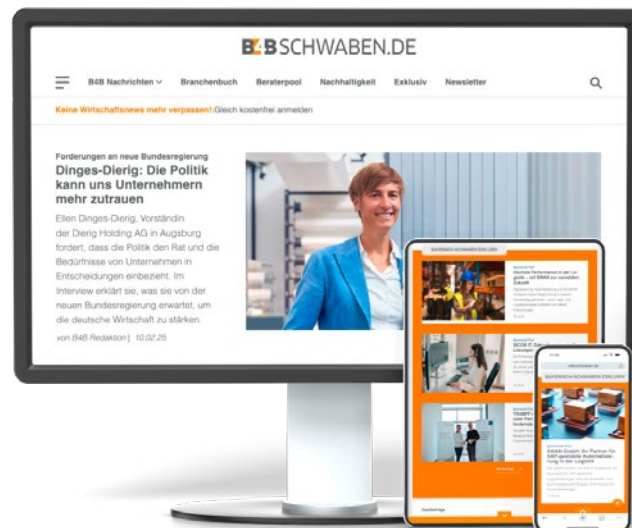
B4BSCHWABEN.DE

B4B Nachrichten Branchenbuch Beraterpool Nachhaltigkeit Exklusiv Newsletter

Keine Wirtschaftsnews mehr verpassen! Gleich kostenfrei anmelden

Forderungen an neue Bundesregierung

Dinges-Dierig: Die Politik kann uns Unternehmern mehr zutrauen

Ellen Dinges-Dierig, Vorständin der Dierig Holding AG in Augsburg fordert, dass die Politik den Rat und die Bedürfnisse von Unternehmen in Entscheidungen einbezieht. Im Interview erklärt sie, was sie von der neuen Bundesregierung erwartet, um die deutsche Wirtschaft zu stärken.

von B4B Redaktion | 10.02.25

BAYERISCH-SCHWABEN EXKLUSIV

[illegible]

BAYERISCH-SCHWABEN EXKLUSIV

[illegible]